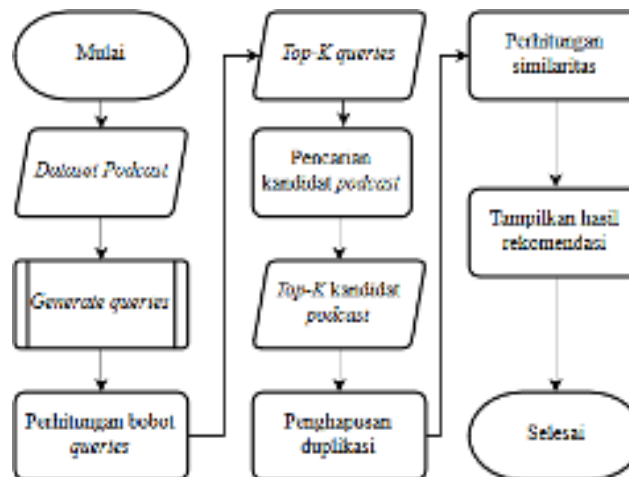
Mulai

Dataset Podcast

Generate queries

Perhitungan bobot queries

Top-K queries

Pencarian kandidat podcast

Top-K kandidat podcast

Penghapusan duplikasi

Perhitungan similaritas

Tampilkan hasil rekomendasi

Selesai